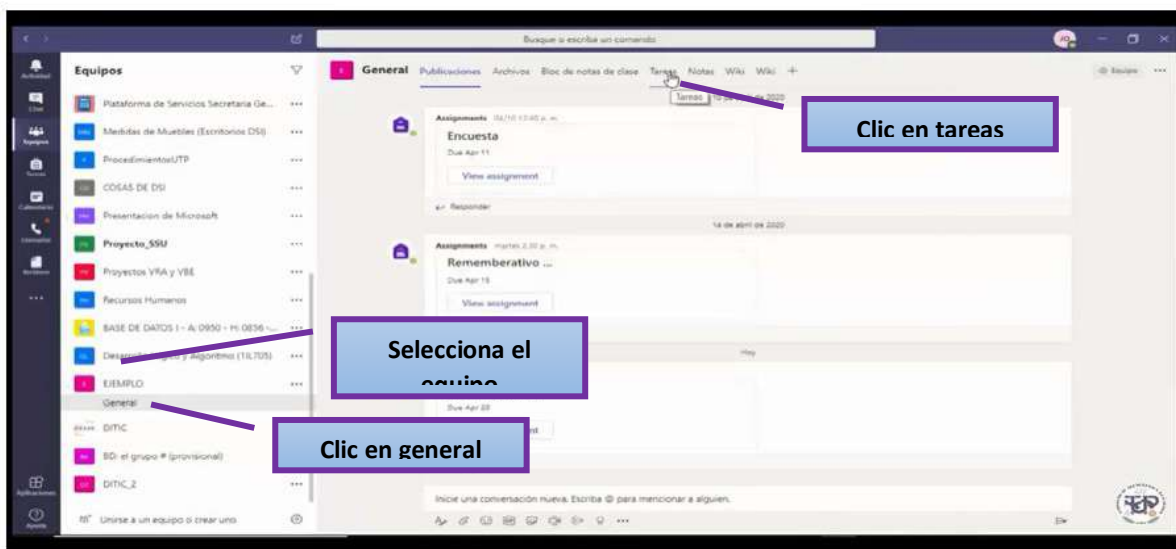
Busque o escriba un comando

Actividad
Chat
Equipos
Tareas
Calendario
Llamadas
Archivos
...
Aplicaciones
Ayuda

Equipos

Plataforma de Servicios Secretaria Ge... ...
Medidas de Muebles (Escritorios DSI) ...
ProcedimientosUTP ...
COSAS DE DSI ...
Presentacion de Microsoft ...
Proyecto_SSU ...
Proyectos VRA y VBE ...
Recursos Humanos ...
BASE DE DATOS I - A: 0950 - H: 0856 -... ...
Desarrollo Lógico y Algoritmo (1IL705) ...
EJEMPLO ...
General
DITIC
BD: el grupo # (provisional)
DITIC_2 ...
Unirse a un equipo o crear uno

General Publicaciones Archivos Bloc de notas de clase Tareas Notas Wiki Wiki +
Tareas
Equipo ...

Assignments 04/10 10:45 p. m.
Encuesta
Due Apr 11
View assignment
Responder

14 de abril de 2020
Assignments martes 2:30 p. m.
Rememberativo ...
Due Apr 15
View assignment

Hoy
Due Apr 20
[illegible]nt

Inicie una conversación nueva. Escriba @ para mencionar a alguien.

Clic en tareas

Selecciona el equipo

Clic en general